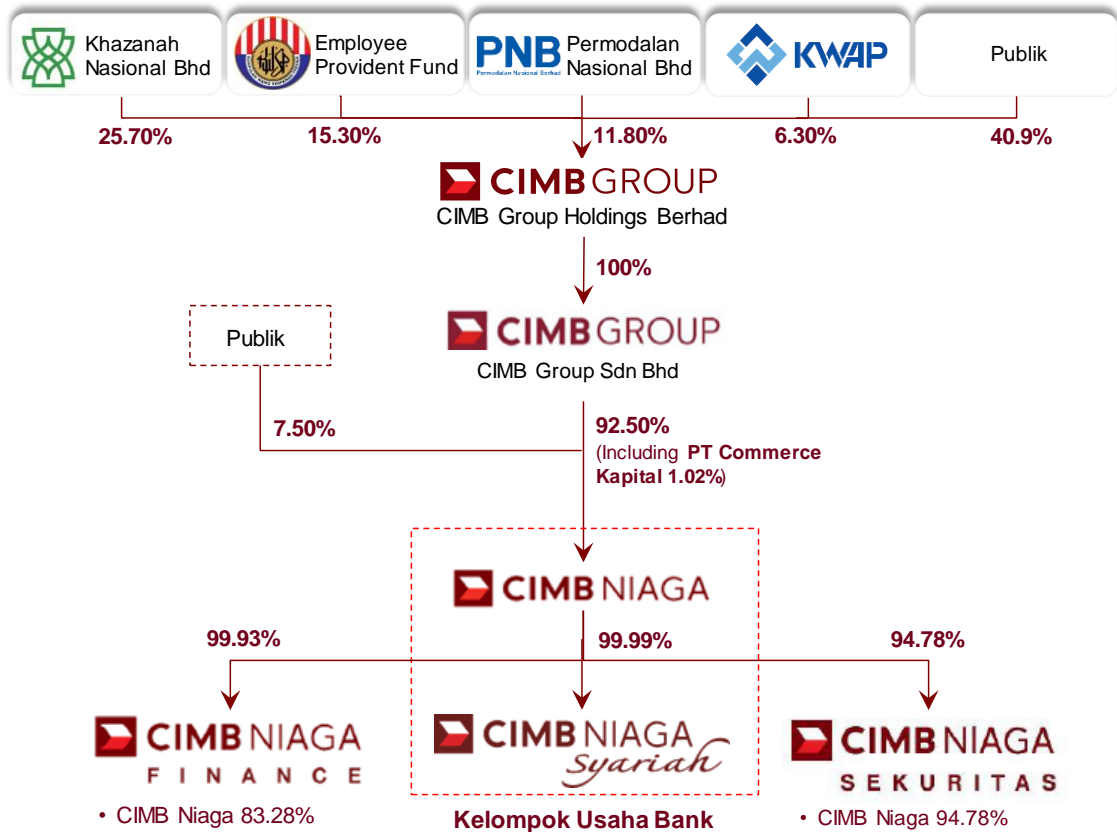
Khazanah Nasional Bhd

Employee Provident Fund

PNB Permodalan Nasional Berhad Permodalan Nasional Bhd

KWAP

Publik

25.70%

15.30%

11.80%

6.30%

40.9%

CIMB GROUP
CIMB Group Holdings Berhad

100%

Publik

CIMB GROUP
CIMB Group Sdn Bhd

7.50%

92.50%
(Including PT Commerce Kapital 1.02%)

CIMB NIAGA

99.93%

99.99%

94.78%

CIMB NIAGA FINANCE
• CIMB Niaga 83.28%

CIMB NIAGA Syariah
Kelompok Usaha Bank

CIMB NIAGA SEKURITAS
• CIMB Niaga 94.78%